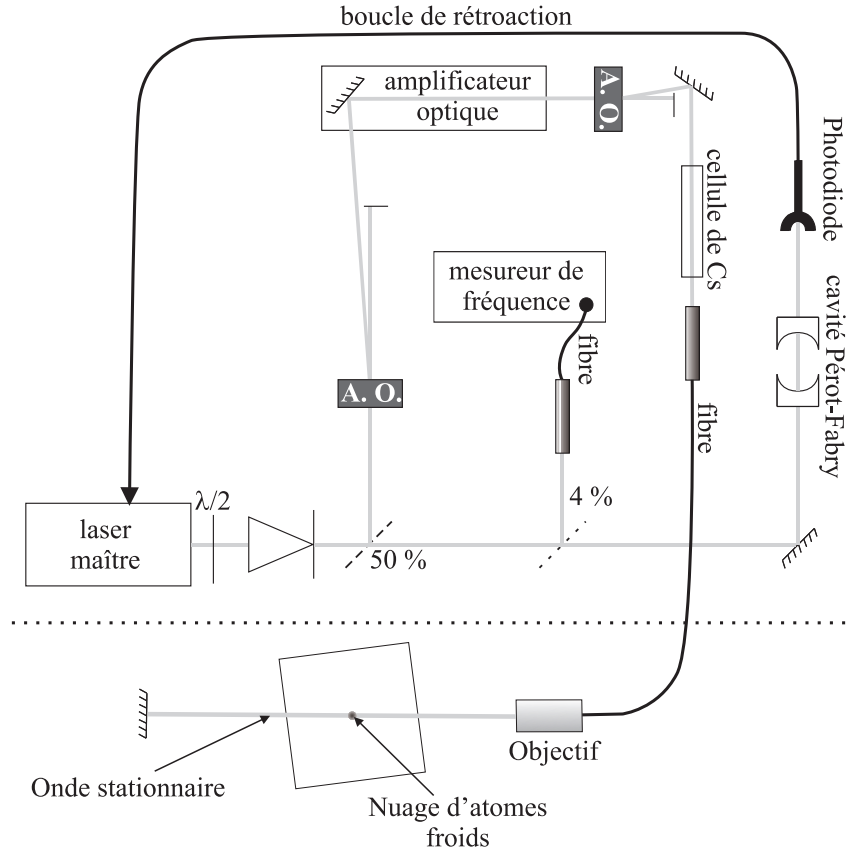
boucle de rétroaction

amplificateur optique

A. O.

Photodiode

cellule de Cs

cavité Pérot-Fabry

mesureur de fréquence

fibre

A. O.

fibre

laser maître

$\lambda/2$

50 %

4 %

Onde stationnaire

Nuage d'atomes froids

Objectif